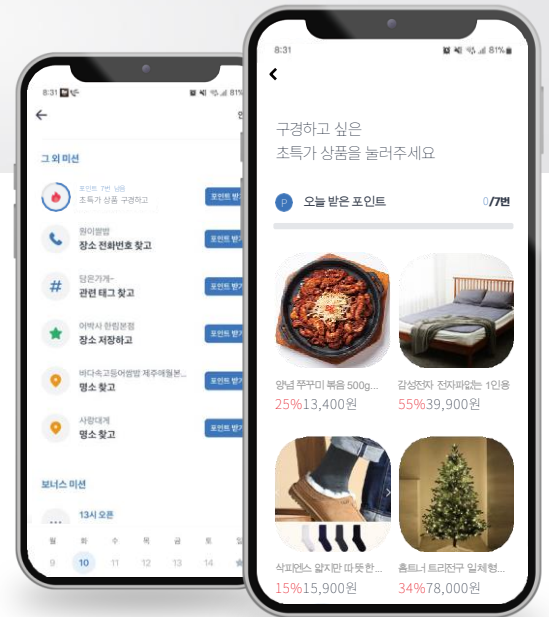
8:31

그 외 미션

포인트 7번 남음
초특가 상품 구경하고
포인트 받기

원이쌈밥
장소 전화번호 찾고
포인트 받기

당근가게-
관련 태그 찾고
포인트 받기

어박사 한림본점
장소 저장하고
포인트 받기

바다속고등어쌈밥 제주애월본...
명소 찾고
포인트 받기

사랑대게
명소 찾고
포인트 받기

보너스 미션

13시 오픈

월 화 수 목 금 토 일
9 10 11 12 13 14

8:31 81%

구경하고 싶은
초특가 상품을 눌러주세요

P 오늘 받은 포인트 0/7번

양념 쭈꾸미 볶음 500g...
25%13,400원

감성전자 전자파없는 1인용
55%39,900원

삭피엔스 얇지만 따뜻한 ...
15%15,900원

홈트너 트리전구 일체형...
34%78,000원